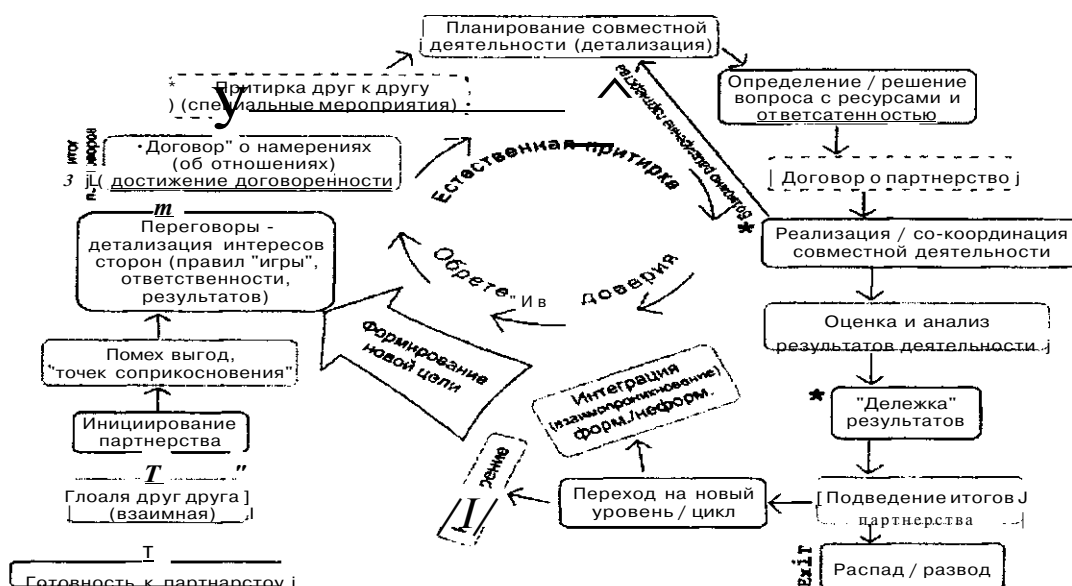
Планирование совместной деятельности (детализация)

Определение / решение вопроса с ресурсами и ответсатенн остью

| Договор о партнерство j

Реализация / со-координация совместной деятельности

Оценка и анализ результатов деятельности

"Дележка" результатов

[ Подведение итогов J партнерства

ExiT

Распад / развод

Переход на новый уровень / цикл

Интеграция (взаимопроникновение) форм./неформ.

Формирование новой цели

Естественная притирка

Обретение доверия

Возникают новые задачи

* Притирка друг к другу ) (специальные мероприятия)

итог

Договор" о намерениях (об отношениях)

3 jL( достижение договоренности

m

Переговоры - детализация интересов сторон (правил "игры", ответственности, результатов)

Помех выгод, "точек соприкосновения"

Инициирование партнерства

T

Глоаля друг друга ] (взаимная)

T

Готовность к партнарстру j

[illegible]ение

*

*